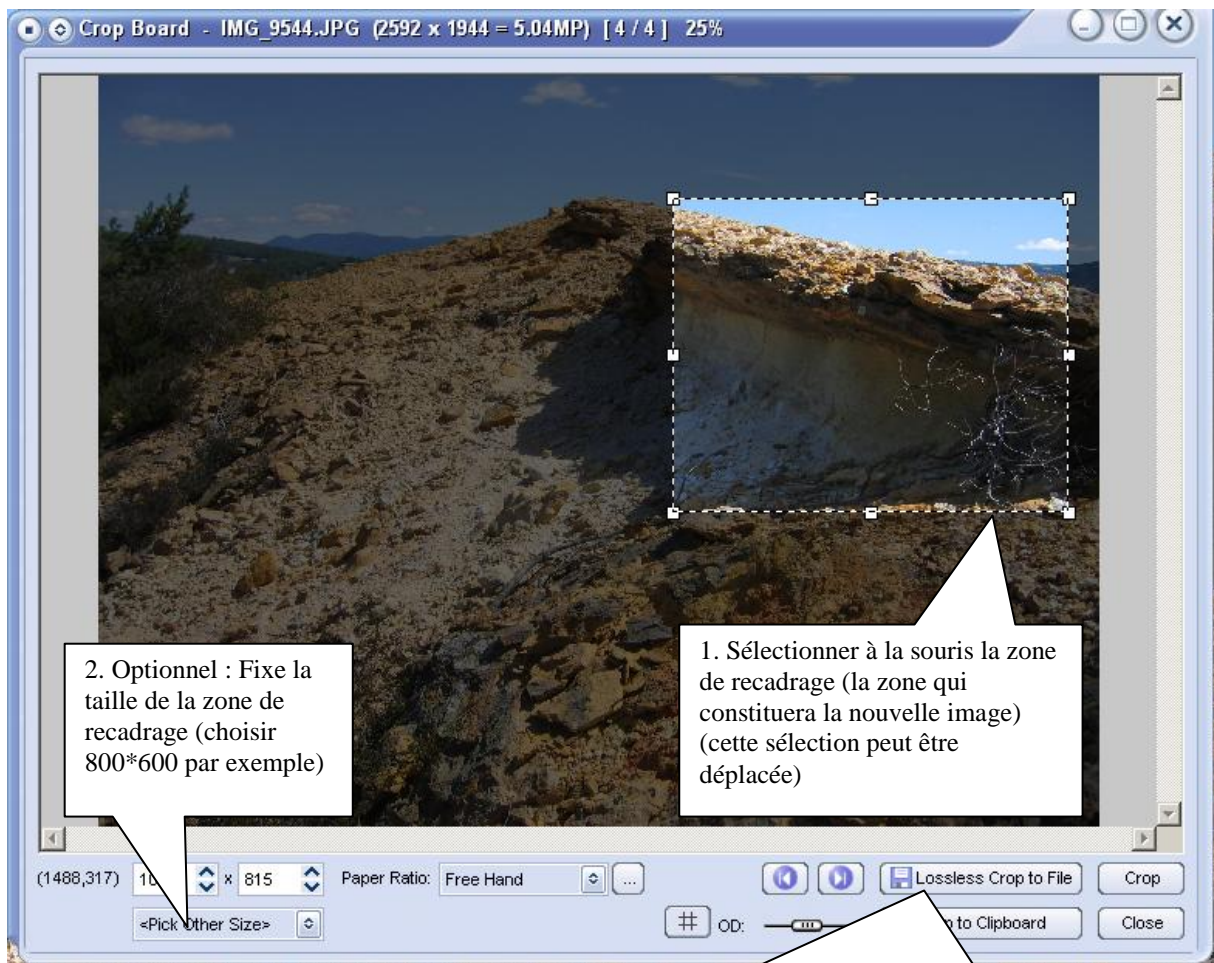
Crop Board - IMG_9544.JPG (2592 x 1944 = 5.04MP) [4 / 4] 25%

1. Sélectionner à la souris la zone de recadrage (la zone qui constituera la nouvelle image) (cette sélection peut être déplacée)

2. Optionnel : Fixe la taille de la zone de recadrage (choisir 800*600 par exemple)

(1488,317) 10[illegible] x 815 Paper Ratio: Free Hand ...

<Pick Other Size>

Lossless Crop to File Crop

# OD: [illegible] to Clipboard Close